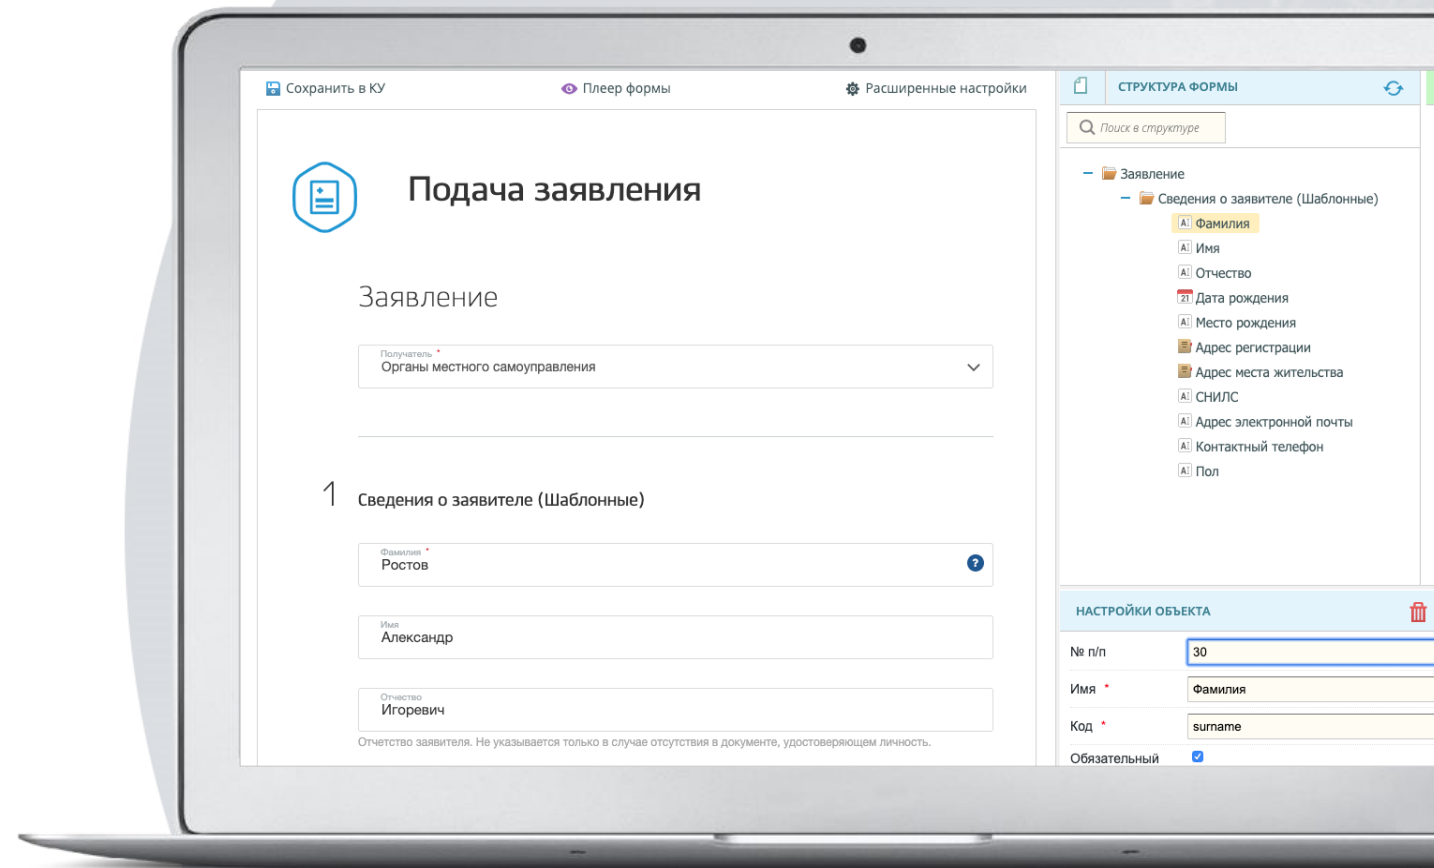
Сохранить в КУ
Плеер формы
Расширенные настройки

Подача заявления

Заявление

Получатель *
Органы местного самоуправления

1 Сведения о заявителе (Шаблонные)

Фамилия *
Ростов

Имя
Александр

Отчество
Игоревич
Отчетство заявителя. Не указывается только в случае отсутствия в документе, удостоверяющем личность.

СТРУКТУРА ФОРМЫ

Поиск в структуре

Заявление
Сведения о заявителе (Шаблонные)
Фамилия
Имя
Отчество
21 Дата рождения
Место рождения
Адрес регистрации
Адрес места жительства
СНИЛС
Адрес электронной почты
Контактный телефон
Пол

НАСТРОЙКИ ОБЪЕКТА

| № п/п | 30 |
|---|---|
| Имя * | Фамилия |
| Код * | surname |
| Обязательный | |